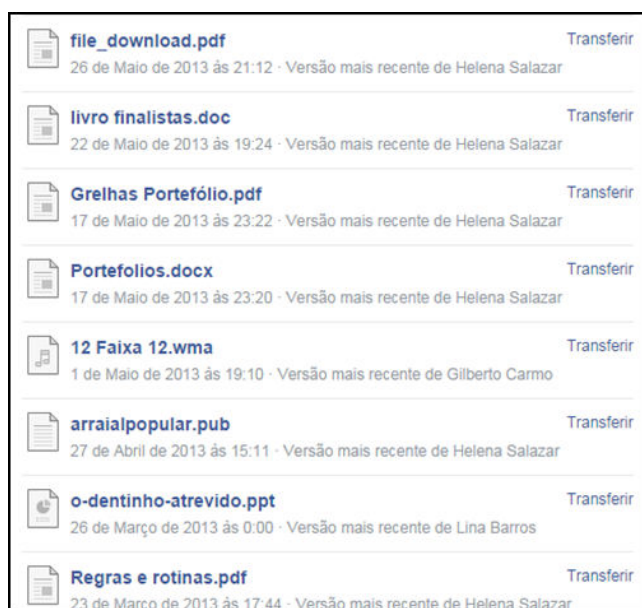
file_download.pdf
26 de Maio de 2013 às 21:12 · Versão mais recente de Helena Salazar
Transferir

livro finalistas.doc
22 de Maio de 2013 às 19:24 · Versão mais recente de Helena Salazar
Transferir

Grelhas Portefólio.pdf
17 de Maio de 2013 às 23:22 · Versão mais recente de Helena Salazar
Transferir

Portefolios.docx
17 de Maio de 2013 às 23:20 · Versão mais recente de Helena Salazar
Transferir

12 Faixa 12.wma
1 de Maio de 2013 às 19:10 · Versão mais recente de Gilberto Carmo
Transferir

arraialpopular.pub
27 de Abril de 2013 às 15:11 · Versão mais recente de Helena Salazar
Transferir

o-dentinho-atrevido.ppt
26 de Março de 2013 às 0:00 · Versão mais recente de Lina Barros
Transferir

Regras e rotinas.pdf
23 de Março de 2013 às 17:44 · Versão mais recente de Helena Salazar
Transferir